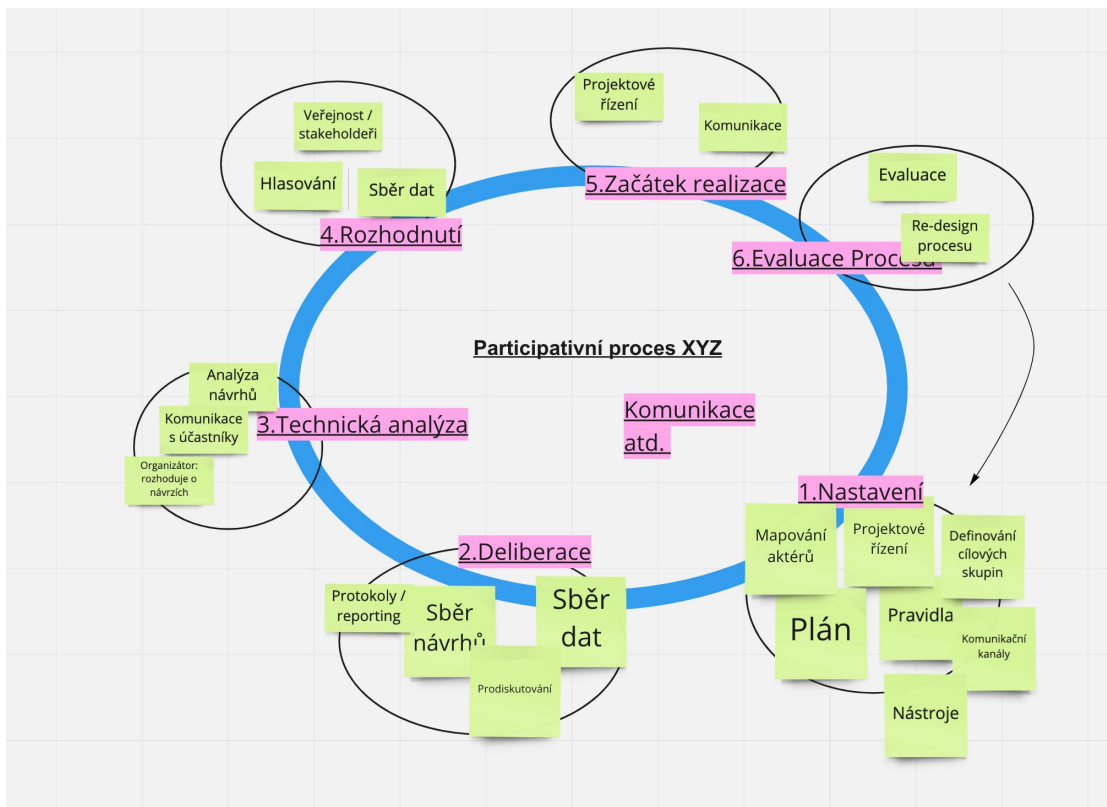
Projektové řízení

Komunikace

5.Začátek realizace

Veřejnost / stakeholdeři

Hlasování

Sběr dat

4.Rozhodnutí

Evaluace

Re-design procesu

6.Evaluace Procesu

Participativní proces XYZ

Analýza návrhů

Komunikace s účastníky

3.Technická analýza

Organizátor: rozhoduje o návrzích

Komunikace atd.

1.Nastavení

Mapování aktérů

Projektové řízení

Definování cílových skupin

Plán

Pravidla

Komunikační kanály

Nástroje

2.Deliberace

Protokoly / reporting

Sběr návrhů

Sběr dat

Prodiskutování